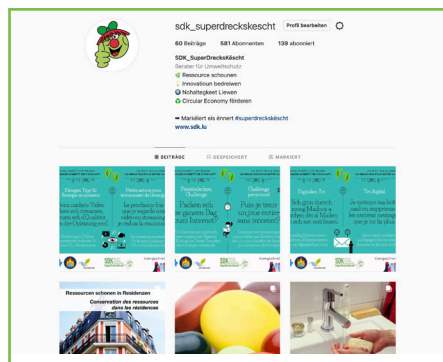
sdk_superdreckskescht Profil bearbeiten

60 Beiträge 581 Abonnenten 139 abonniert

SDK_SuperDrecksKëscht
Berater für Umweltschutz
Ressource schounen
Innovatioun bedreiwen
Nohaltegkeet Liewen
Circular Economy fërderen

➡ Markéiert eis ënnert #superdreckskescht
www.sdk.lu

BEITRÄGE GESPEICHERT MARKIERT

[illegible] Tipps fir Energie ze spueren
Petits astuces pour économiser de l'énergie

Fasteliicher Challenge
Challenge printanier

Fuerdert ein ganzen Dag ouni Internet?
Puis-je tenir un jour entier sans internet?

Digitalen Tic
Tic digital

Ressourcen schounen in Residenzen
Conservation des ressources dans les résidences